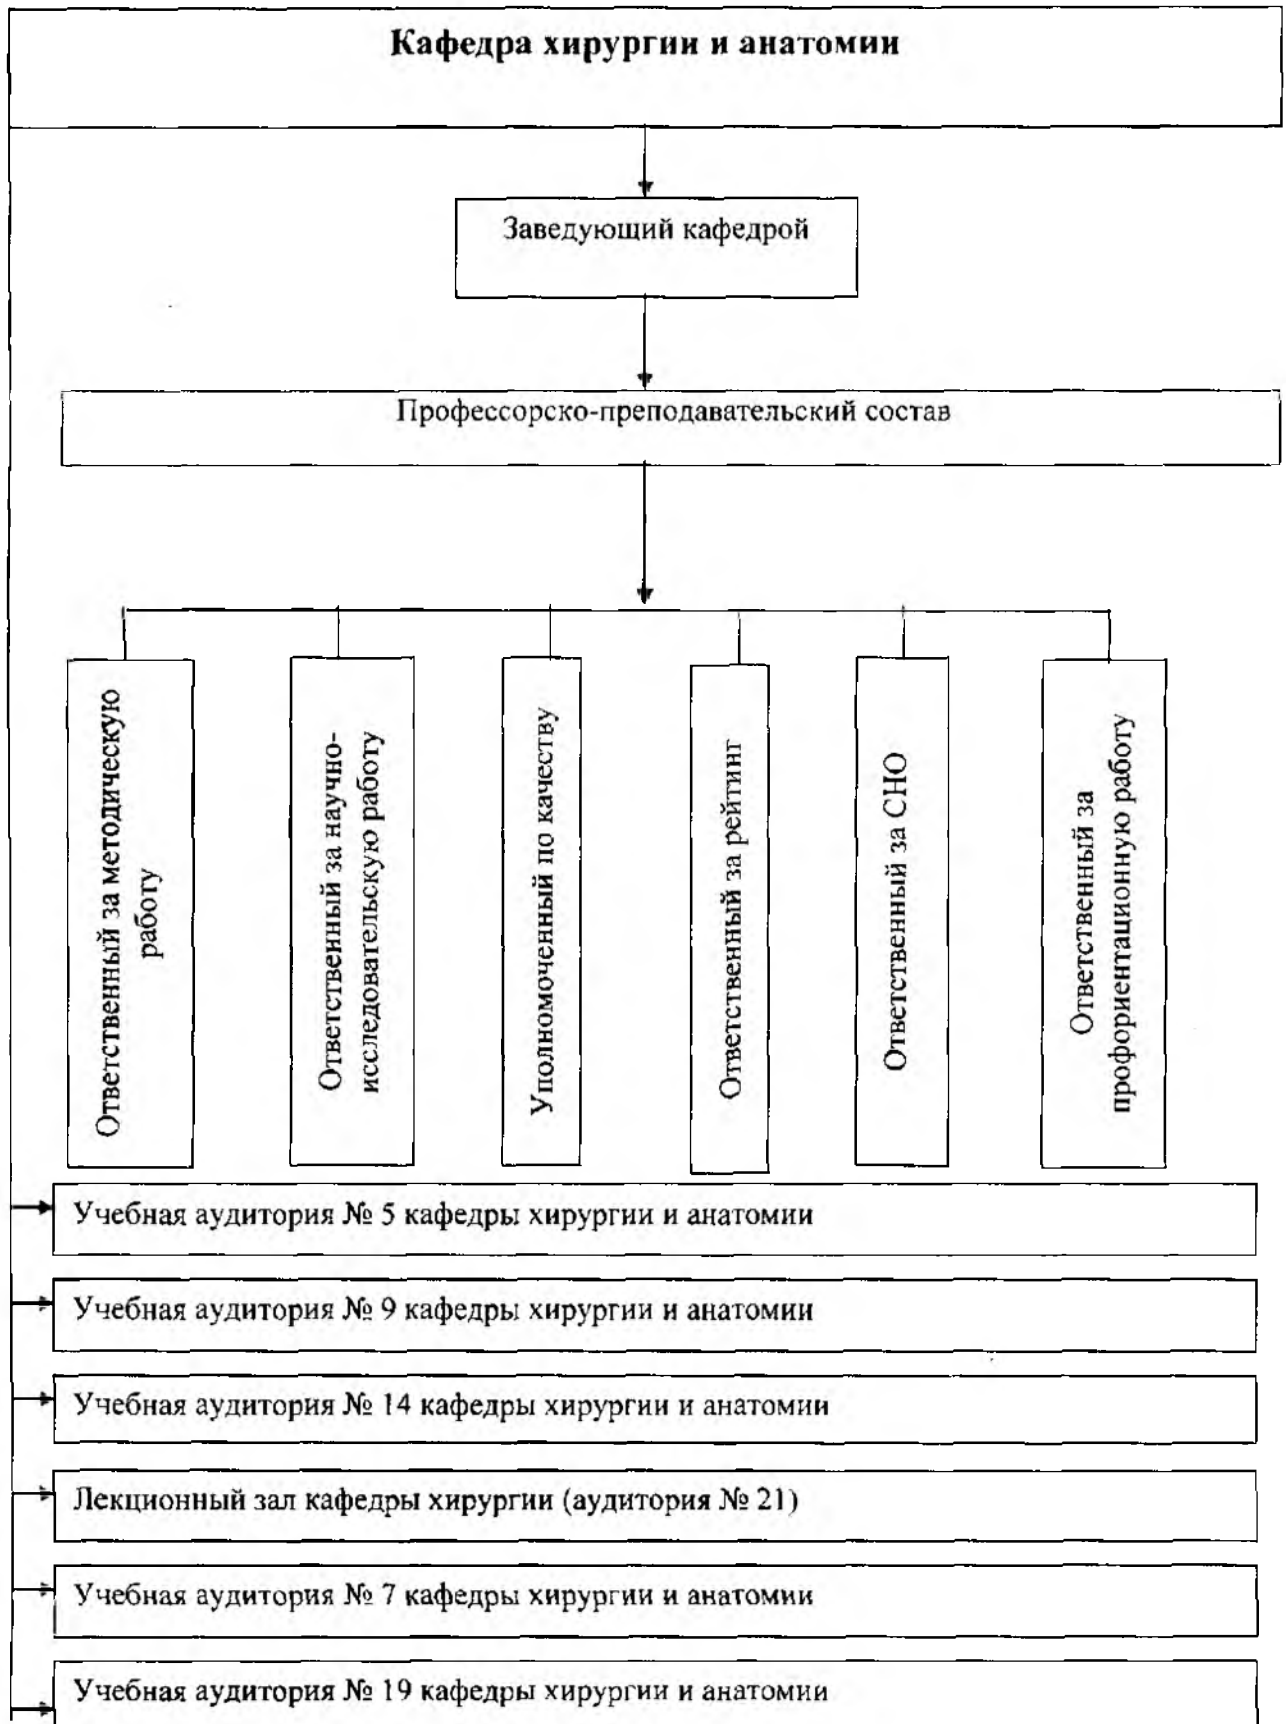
Кафедра хирургии и анатомии

Заведующий кафедрой

Профессорско-преподавательский состав

Ответственный за методическую работу

Ответственный за научно-исследовательскую работу

Уполномоченный по качеству

Ответственный за рейтинг

Ответственный за СНО

Ответственный за профориентационную работу

Учебная аудитория № 5 кафедры хирургии и анатомии

Учебная аудитория № 9 кафедры хирургии и анатомии

Учебная аудитория № 14 кафедры хирургии и анатомии

Лекционный зал кафедры хирургии (аудитория № 21)

Учебная аудитория № 7 кафедры хирургии и анатомии

Учебная аудитория № 19 кафедры хирургии и анатомии